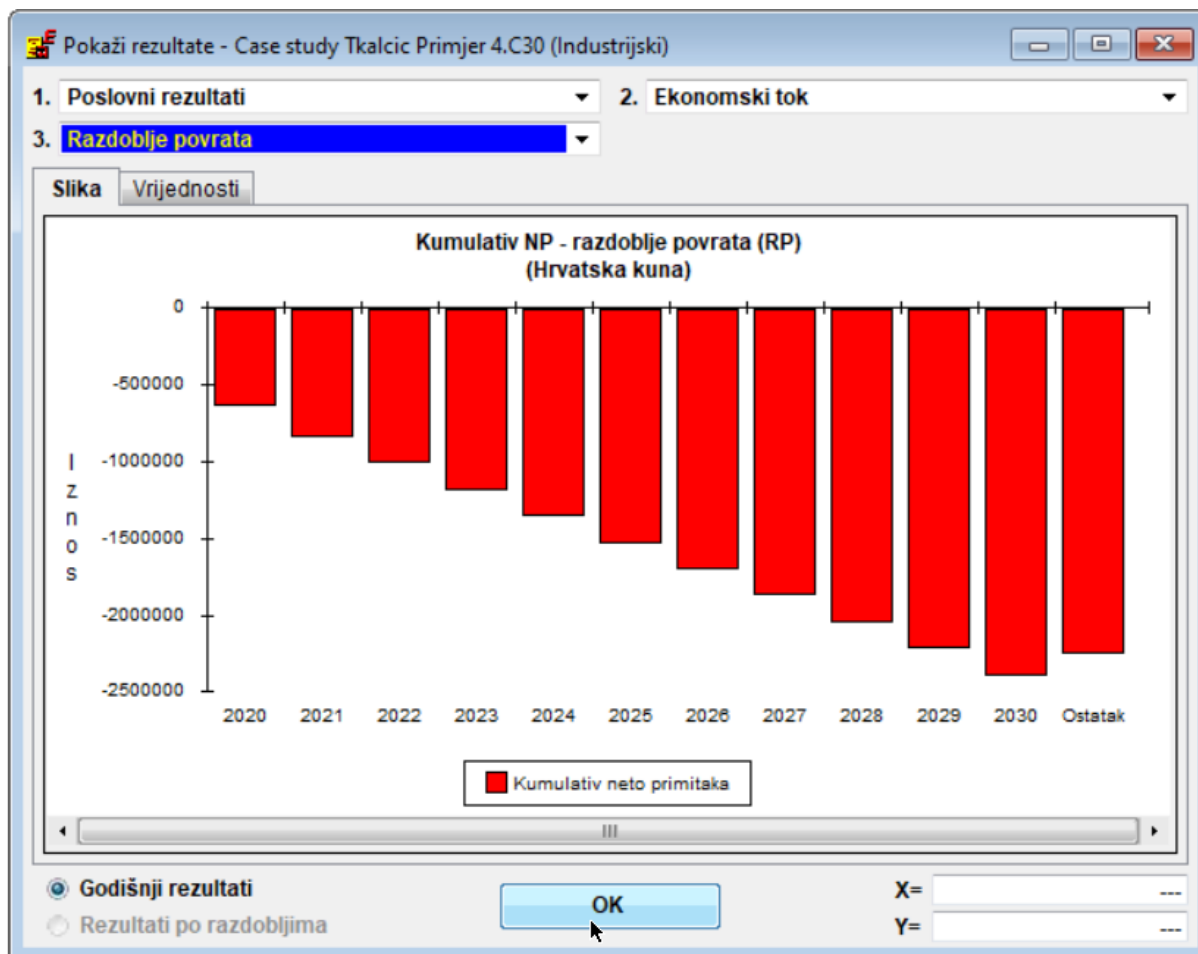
Pokaži rezultate - Case study Tkalcic Primjer 4.C30 (Industrijski)

1. Poslovni rezultati
2. Ekonomski tok
3. Razdoblje povrata

Slika
Vrijednosti

Kumulativ NP - razdoblje povrata (RP)
(Hrvatska kuna)

0
-500000
-1000000
-1500000
-2000000
-2500000

I
z
n
o
s

2020
2021
2022
2023
2024
2025
2026
2027
2028
2029
2030
Ostatak

Kumulativ neto primitaka

III

Godišnji rezultati
Rezultati po razdobljima

OK

X= ---
Y= ---